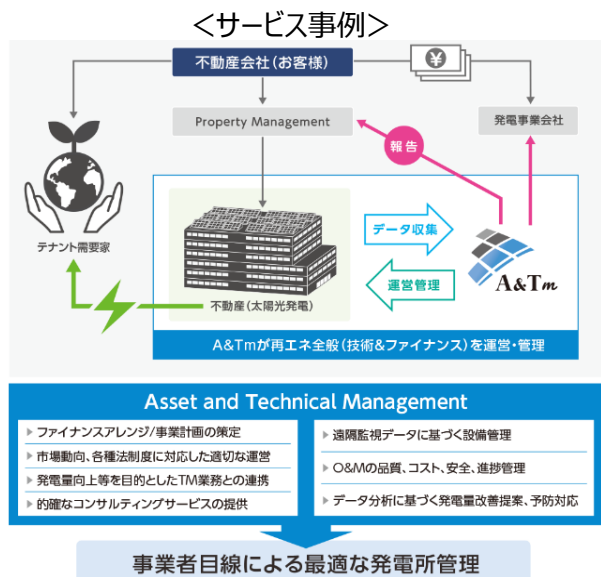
<サービス事例>

不動産会社(お客様)

Property Management

発電事業会社

報告

テナント需要家

データ収集

運営管理

A&Tm

不動産(太陽光発電)

A&Tmが再エネ全般(技術&ファイナンス)を運営・管理

Asset and Technical Management

ファイナンスアレンジ/事業計画の策定

市場動向、各種法制度に対応した適切な運営

発電量向上等を目的としたTM業務との連携

的確なコンサルティングサービスの提供

遠隔監視データに基づく設備管理

O&Mの品質、コスト、安全、進捗管理

データ分析に基づく発電量改善提案、予防対応

事業者目線による最適な発電所管理